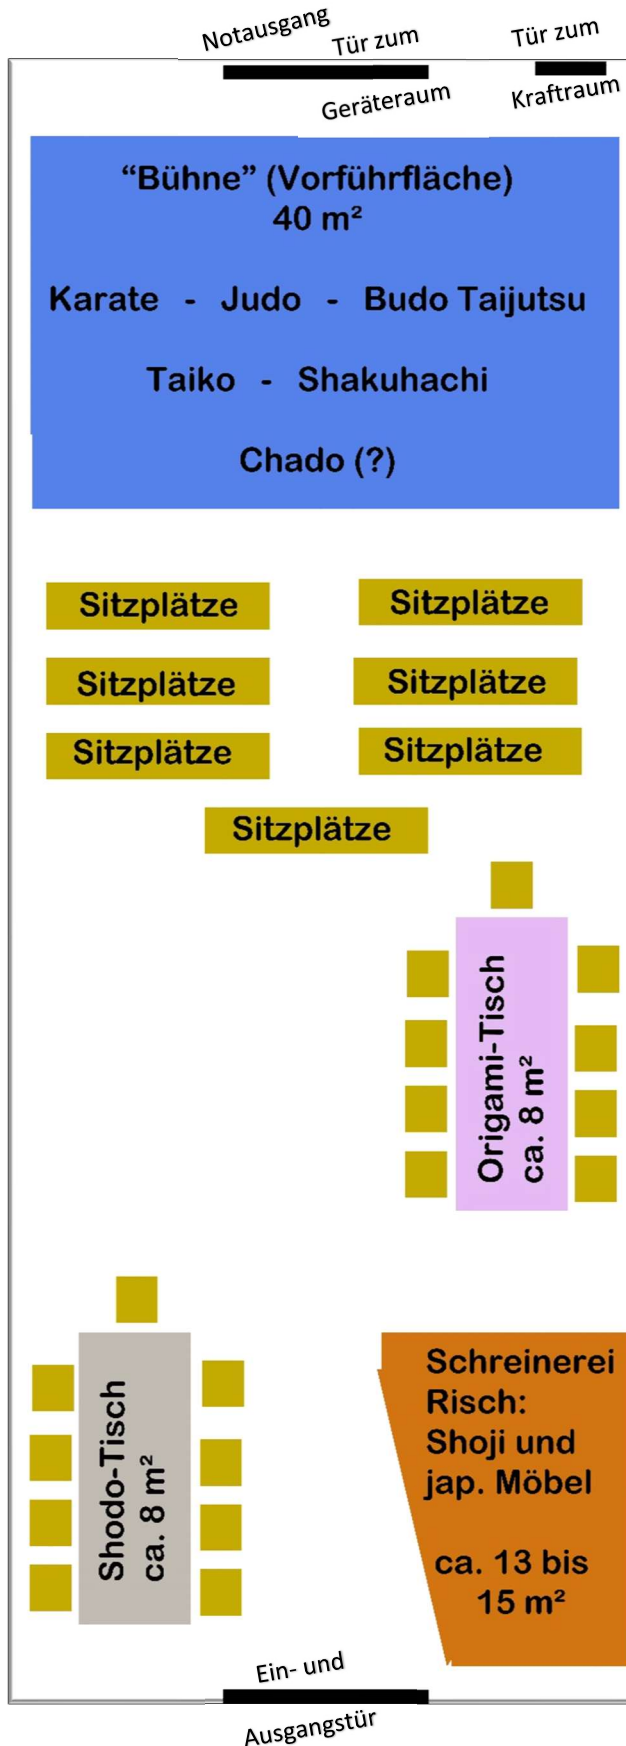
Notausgang

Tür zum Geräteraum

Tür zum Kraftraum

“Bühne” (Vorführfläche)
40 m²

Karate - Judo - Budo Taijutsu

Taiko - Shakuhachi

Chado (?)

Sitzplätze

Sitzplätze

Sitzplätze

Sitzplätze

Sitzplätze

Sitzplätze

Sitzplätze

Origami-Tisch
ca. 8 m²

Shodo-Tisch
ca. 8 m²

Schreinerei Risch: Shoji und jap. Möbel

ca. 13 bis 15 m²

Ein- und Ausgangstür